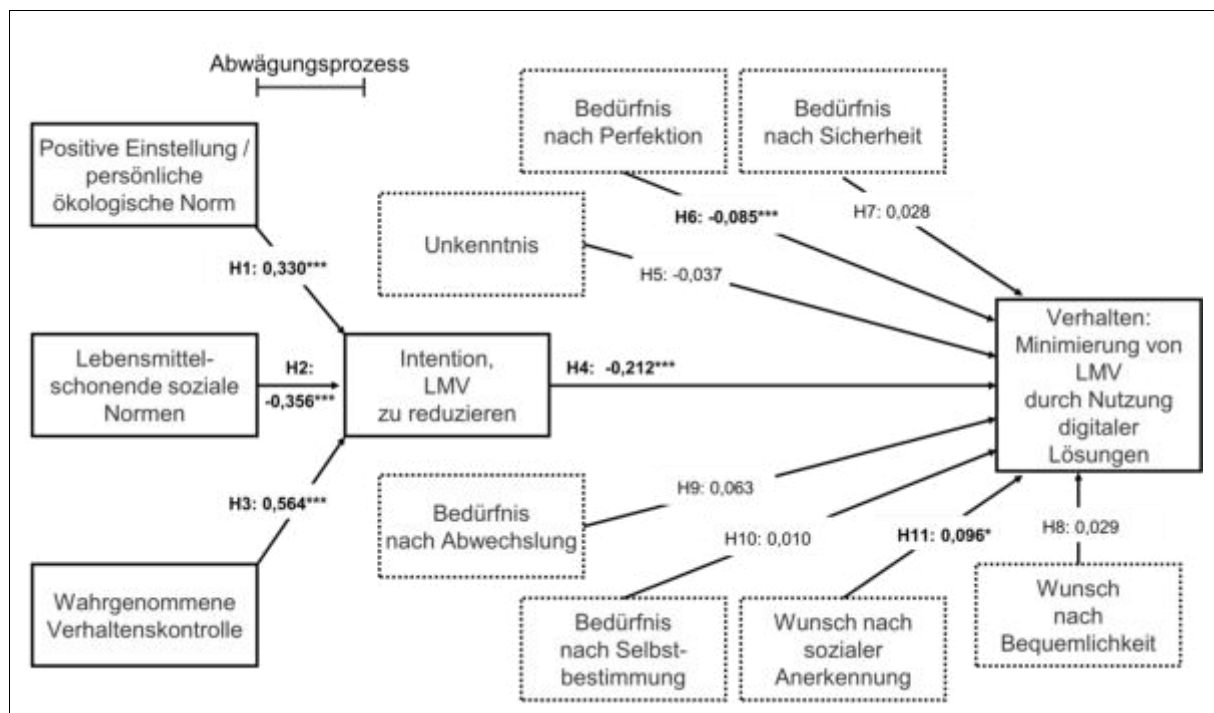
Abwägungsprozess

Positive Einstellung / persönliche ökologische Norm

H1: 0,330***

Lebensmittelschonende soziale Normen

H2: -0,356***

H3: 0,564***

Wahrgenommene Verhaltenskontrolle

Intention, LMV zu reduzieren

H4: -0,212***

Bedürfnis nach Perfektion

Bedürfnis nach Sicherheit

Unkenntnis

H6: -0,085***

H7: 0,028

H5: -0,037

Verhalten: Minimierung von LMV durch Nutzung digitaler Lösungen

H9: 0,063

Bedürfnis nach Abwechslung

H10: 0,010

H11: 0,096*

H8: 0,029

Bedürfnis nach Selbstbestimmung

Wunsch nach sozialer Anerkennung

Wunsch nach Bequemlichkeit